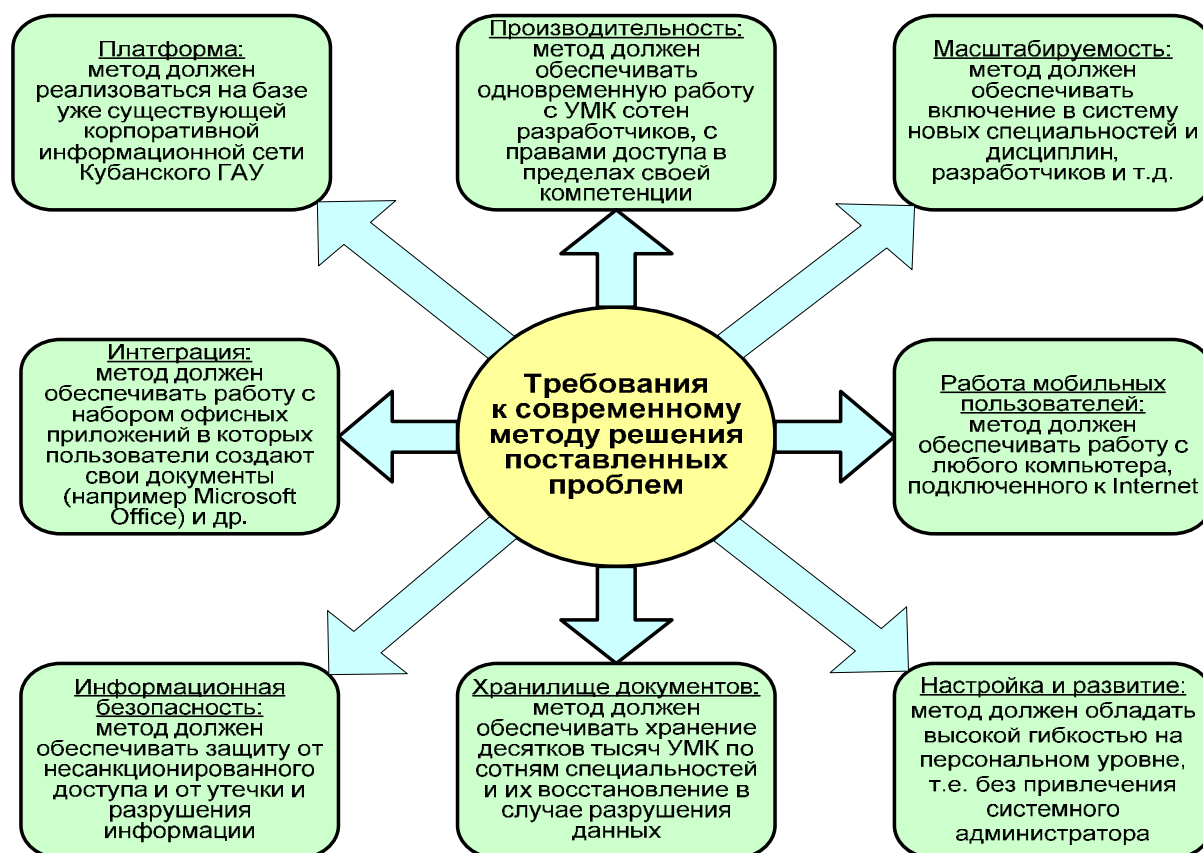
Платформа:
метод должен реализоваться на базе уже существующей корпоративной информационной сети Кубанского ГАУ

Производительность:
метод должен обеспечивать одновременную работу с УМК сотен разработчиков, с правами доступа в пределах своей компетенции

Масштабируемость:
метод должен обеспечивать включение в систему новых специальностей и дисциплин, разработчиков и т.д.

Интеграция:
метод должен обеспечивать работу с набором офисных приложений в которых пользователи создают свои документы (например Microsoft Office) и др.

Требования к современному методу решения поставленных проблем

Работа мобильных пользователей:
метод должен обеспечивать работу с любого компьютера, подключенного к Internet

Информационная безопасность:
метод должен обеспечивать защиту от несанкционированного доступа и от утечки и разрушения информации

Хранилище документов:
метод должен обеспечивать хранение десятков тысяч УМК по сотням специальностей и их восстановление в случае разрушения данных

Настройка и развитие:
метод должен обладать высокой гибкостью на персональном уровне, т.е. без привлечения системного администратора